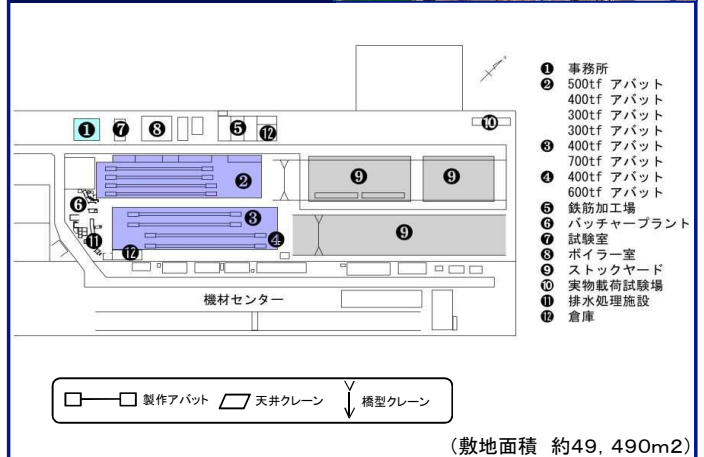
❶ ❼ ❽ ❺ ⓬ ❿ ❷ ❾ ❾ ❻ ❸ ❾ ⓫ ❹ ⓬

機材センター

❶ 事務所
❷ 500tf アバット
400tf アバット
300tf アバット
300tf アバット
❸ 400tf アバット
700tf アバット
❹ 400tf アバット
600tf アバット
❺ 鉄筋加工場
❻ バッチャープラント
❼ 試験室
❽ ボイラー室
❾ ストックヤード
❿ 実物載荷試験場
⓫ 排水処理施設
⓬ 倉庫

製作アバット 天井クレーン 橋型クレーン

（敷地面積 約49, 490m2）